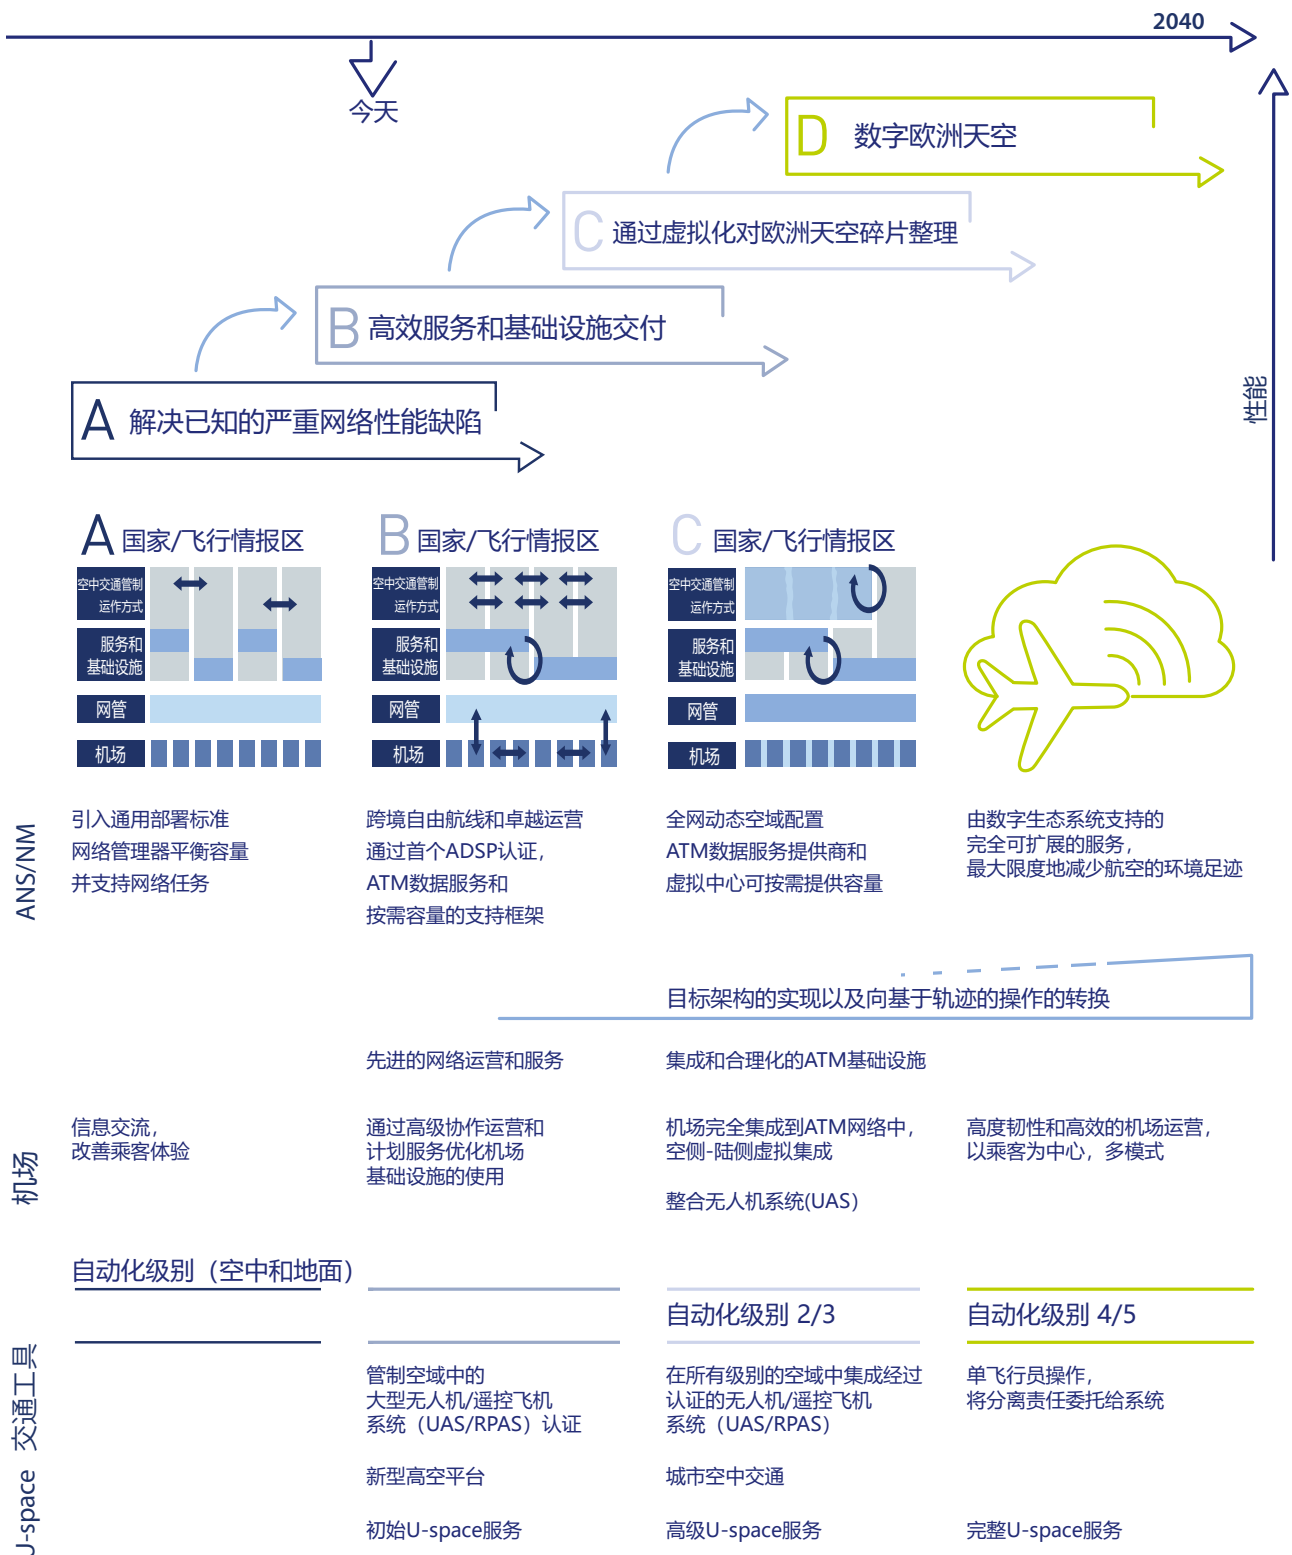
2040

今天

D 数字欧洲天空

C 通过虚拟化对欧洲天空碎片整理

B 高效服务和基础设施交付

A 解决已知的严重网络性能缺陷

性能

A 国家/飞行情报区

空中交通管制运作方式

服务和基础设施

网管

机场

B 国家/飞行情报区

空中交通管制运作方式

服务和基础设施

网管

机场

C 国家/飞行情报区

空中交通管制运作方式

服务和基础设施

网管

机场

ANS/NM

引入通用部署标准
网络管理器平衡容量
并支持网络任务

跨境自由航线和卓越运营
通过首个ADSP认证，
ATM数据服务和
按需容量的支持框架

全网动态空域配置
ATM数据服务提供商和
虚拟中心可按需提供容量

由数字生态系统支持的
完全可扩展的服务，
最大限度地减少航空的环境足迹

目标架构的实现以及向基于轨迹的操作的转换

先进的网络运营和服务

集成和合理化的ATM基础设施

机场

信息交流，
改善乘客体验

通过高级协作运营和
计划服务优化机场
基础设施的使用

机场完全集成到ATM网络中，
空侧-陆侧虚拟集成

整合无人机系统(UAS)

高度韧性和高效的机场运营，
以乘客为中心，多模式

自动化级别（空中和地面）

自动化级别 2/3

自动化级别 4/5

U-space 交通工具

管制空域中的
大型无人机/遥控飞机
系统（UAS/RPAS）认证

在所有级别的空域中集成经过
认证的无人机/遥控飞机
系统（UAS/RPAS）

单飞行员操作，
将分离责任委托给系统

新型高空平台

城市空中交通

初始U-space服务

高级U-space服务

完整U-space服务